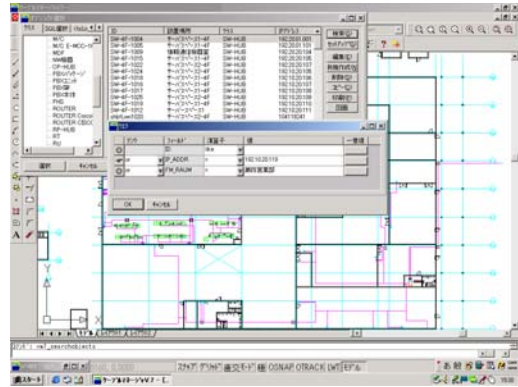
クラス | SQL選択 | (ﾌｨﾙﾀｰ)

MC
M/C (-MCC-1)
MDF
NW機器
OP-HUB
PBXｼｽﾃﾑ
PBXｺﾝｿｰﾙ
PBX盤
PBX室
PHS
ROUTER
ROUTER Cisco
ROUTER CISCO
RP-HUB
RT
RU

選択 | ｷｬﾝｾﾙ

| ID | 設置場所 | ｸﾗｽ | IPｱﾄﾞﾚｽ |
|---|---|---|---|
| SW-HF-1004 | | SW-HUB | 192.20.01.001 |
| SW-HF-1005 | | SW-HUB | 192.20.01.102 |
| SW-HF-1006 | | SW-HUB | 192.20.01.103 |
| SW-HF-1020 | | SW-HUB | 192.20.01.104 |
| SW-HF-1021 | | SW-HUB | 192.20.01.105 |
| SW-HF-1024 | | SW-HUB | 192.20.01.106 |
| SW-HF-1025 | | SW-HUB | 192.20.01.107 |
| SW-HF-1016 | | SW-HUB | 192.20.01.108 |
| SW-HF-1017 | | SW-HUB | 192.20.01.109 |
| SW-HF-1018 | | SW-HUB | 192.20.01.110 |
| SW-HF-1019 | | SW-HUB | 192.20.01.111 |
| SW-HF-1020 | | SW-HUB | 192.20.01.112 |

検索 | ｾｯﾄｱｯﾌﾟ | 編集 | 新規作成 | 削除 | ｺﾋﾟｰ | 印刷 | 閉じる

| ｶｯｺ | ﾌｨｰﾙﾄﾞ | 演算子 | 値 | 一覧値 |
|---|---|---|---|---|
| | ID | like | | |
| or | IP_ADDR | = | 192.10.20.119 | |
| or | FM_RALM | = | 東四楽業部 | |

OK | ｷｬﾝｾﾙ

ｺﾏﾝﾄﾞ: owl_searchobjects

ｽﾅｯﾌﾟ ｸﾞﾘｯﾄﾞ 直交ﾓｰﾄﾞ 極 OSNAP OTRACK LWT ﾓﾃﾞﾙ

ｽﾀｰﾄ